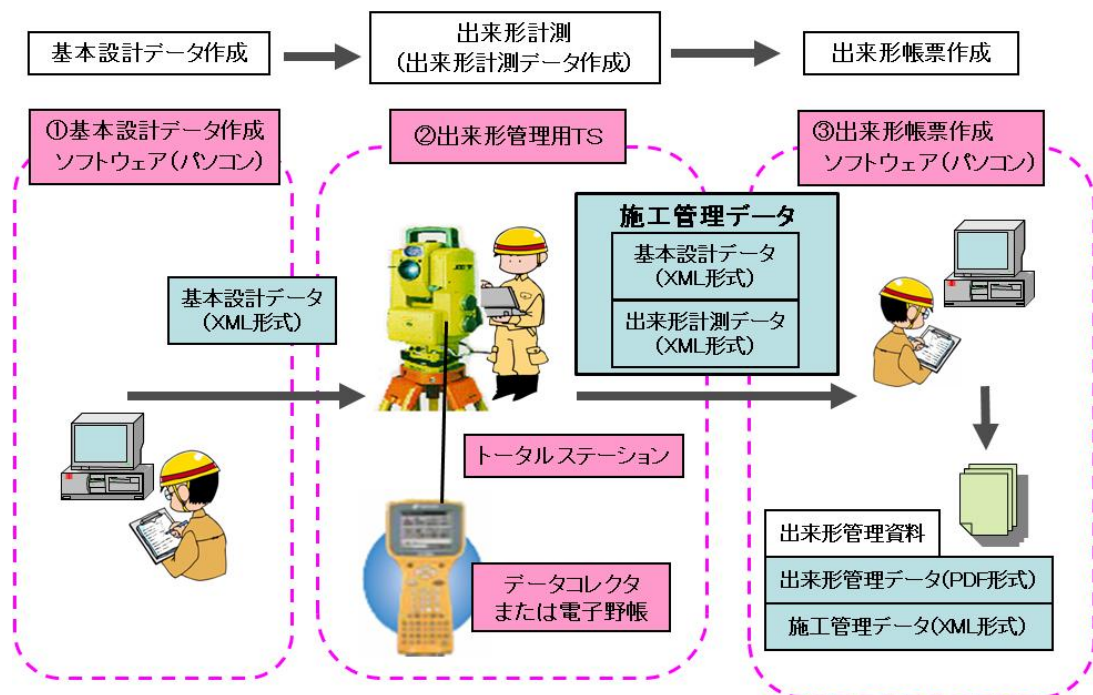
基本設計データ作成

出来形計測
(出来形計測データ作成)

出来形帳票作成

①基本設計データ作成
ソフトウェア(パソコン)

②出来形管理用TS

③出来形帳票作成
ソフトウェア(パソコン)

施工管理データ

基本設計データ
(XML形式)

出来形計測データ
(XML形式)

基本設計データ
(XML形式)

トータルステーション

データコレクタ
または電子野帳

出来形管理資料

出来形管理データ(PDF形式)

施工管理データ(XML形式)